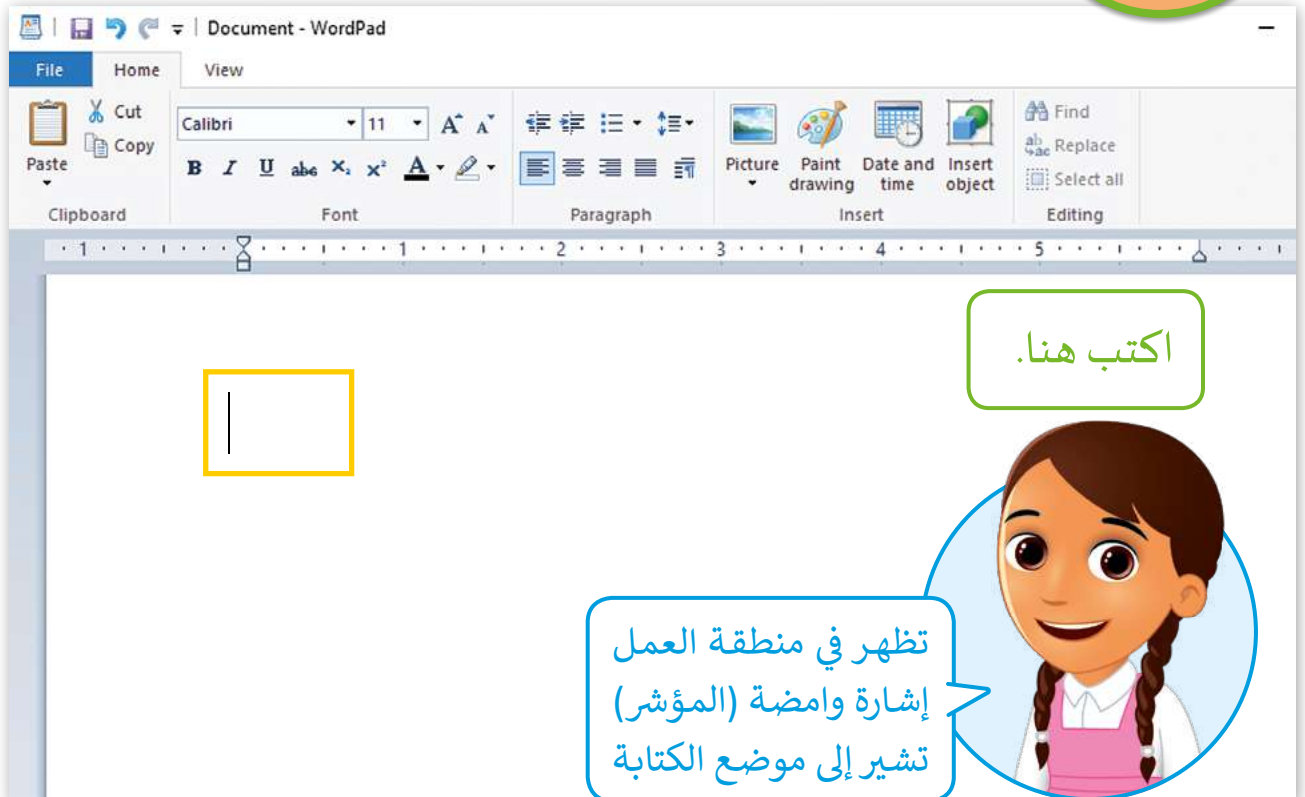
Document - WordPad

File
Home
View

Paste
Cut
Copy
Clipboard

Calibri
11
B I U abc $X_2$ $X^2$ A
Font

Paragraph

Picture
Paint drawing
Date and time
Insert object
Insert

Find
Replace
Select all
Editing

1 1 2 3 4 5

اكتب هنا.

تظهر في منطقة العمل إشارة وامضة (المؤشر) تشير إلى موضع الكتابة